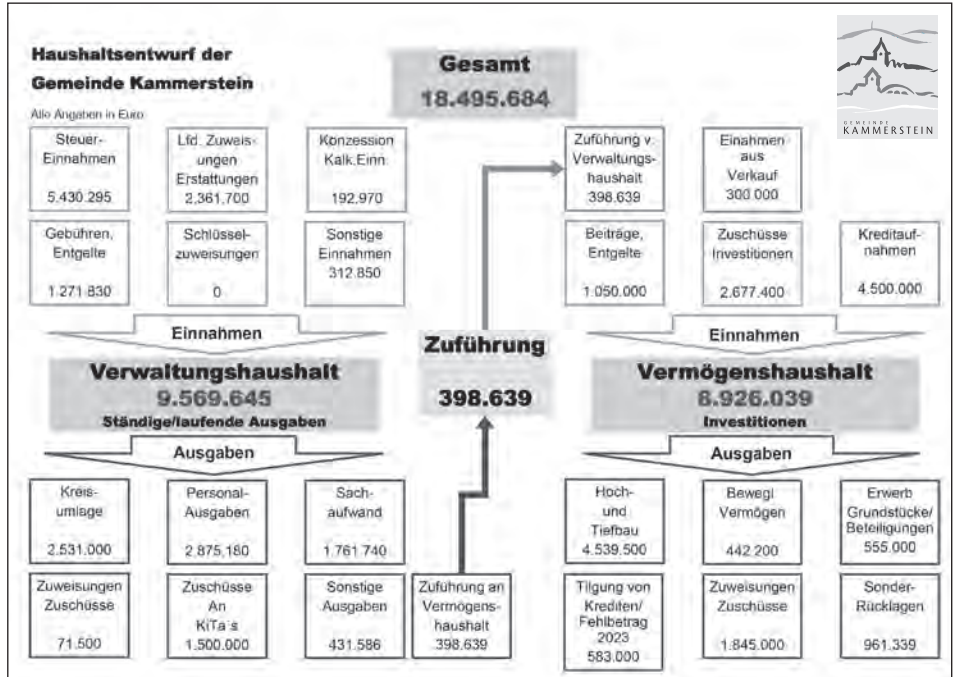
Haushaltsentwurf der Gemeinde Kammerstein

Alle Angaben in Euro

Gesamt
18.495.684

GEMEINDE KAMMERSTEIN

Steuer-Einnahmen
5.430.295

Lfd. Zuweisungen Erstattungen
2.361.700

Konzession Kalk.Einn.
192.970

Gebühren, Entgelte
1.271.830

Schlüsselzuweisungen
0

Sonstige Einnahmen
312.850

Einnahmen

Verwaltungshaushalt
9.569.645
Ständige/laufende Ausgaben

Ausgaben

Kreisumlage
2.531.000

Personal-Ausgaben
2.875.180

Sachaufwand
1.761.740

Zuweisungen Zuschüsse
71.500

Zuschüsse An KiTa´s
1.500.000

Sonstige Ausgaben
431.586

Zuführung
398.639

Zuführung an Vermögenshaushalt
398.639

Zuführung v. Verwaltungshaushalt
398.639

Einnahmen aus Verkauf
300.000

Beiträge, Entgelte
1.050.000

Zuschüsse Investitionen
2.677.400

Kreditaufnahmen
4.500.000

Einnahmen

Vermögenshaushalt
8.926.039
Investitionen

Ausgaben

Hoch- und Tiefbau
4.539.500

Bewegl. Vermögen
442.200

Erwerb Grundstücke/ Beteiligungen
555.000

Tilgung von Krediten/ Fehlbetrag 2023
583.000

Zuweisungen Zuschüsse
1.845.000

Sonder-Rücklagen
961.339